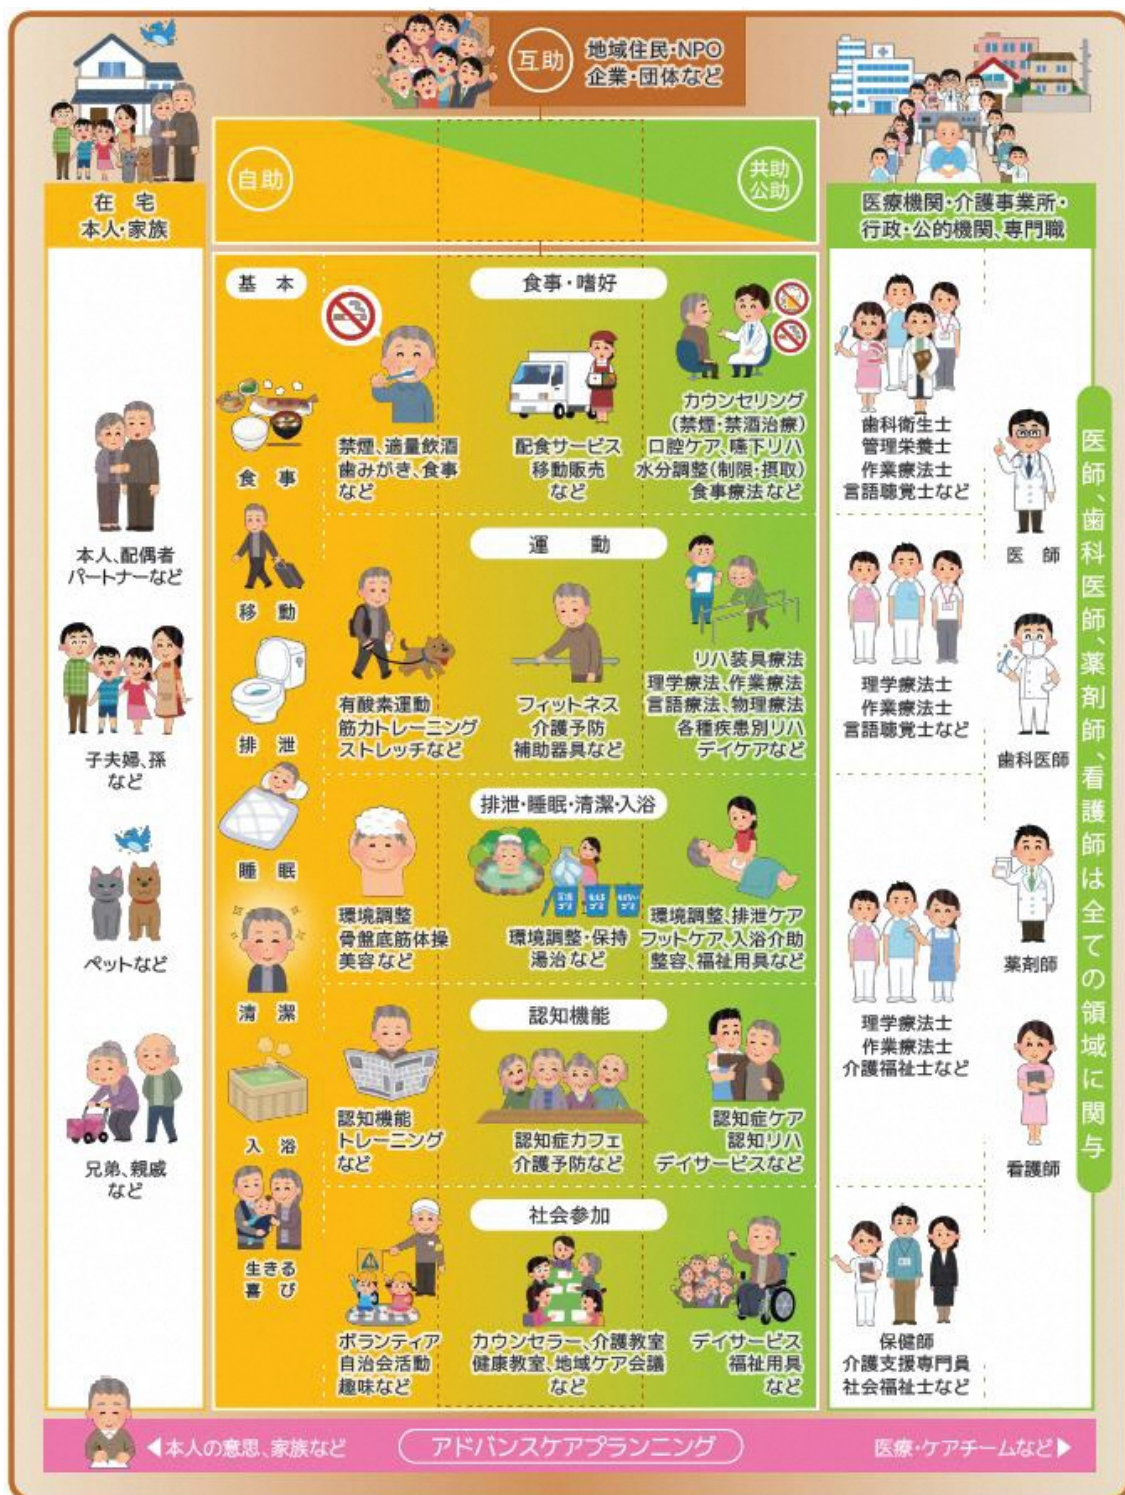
互助 地域住民・NPO 企業・団体など

自助

共助 公助

在宅 本人・家族

医療機関・介護事業所・行政・公的機関、専門職

基本

食事・嗜好

食事

禁煙、適量飲酒 歯みがき、食事 など

配食サービス 移動販売 など

カウンセリング (禁煙・禁酒治療) 口腔ケア、嚥下リハ 水分調整(制限・摂取) 食事療法 など

歯科衛生士 管理栄養士 作業療法士 言語聴覚士など

本人、配偶者 パートナーなど

移動

運動

有酸素運動 筋力トレーニング ストレッチなど

フィットネス 介護予防 補助器具など

リハ装具療法 理学療法、作業療法 言語療法、物理療法 各種疾患別リハ デイケアなど

理学療法士 作業療法士 言語聴覚士など

医師

歯科医師

子夫婦、孫 など

排泄

睡眠

排泄・睡眠・清潔・入浴

環境調整 骨盤底筋体操 美容など

環境調整・保持 湯治 など

環境調整、排泄ケア フットケア、入浴介助 整容、福祉用具など

ペットなど

清潔

理学療法士 作業療法士 介護福祉士など

薬剤師

認知機能

入浴

認知機能 トレーニング など

認知症カフェ 介護予防など

認知症ケア 認知リハ デイサービスなど

兄弟、親戚 など

看護師

生きる喜び

社会参加

ボランティア 自治会活動 趣味など

カウンセラー、介護教室 健康教室、地域ケア会議 など

デイサービス 福祉用具 など

保健師 介護支援専門員 社会福祉士など

医師、歯科医師、薬剤師、看護師は全ての領域に関与

◀本人の意思、家族など

アドバンスケアプランニング

医療・ケアチームなど▶